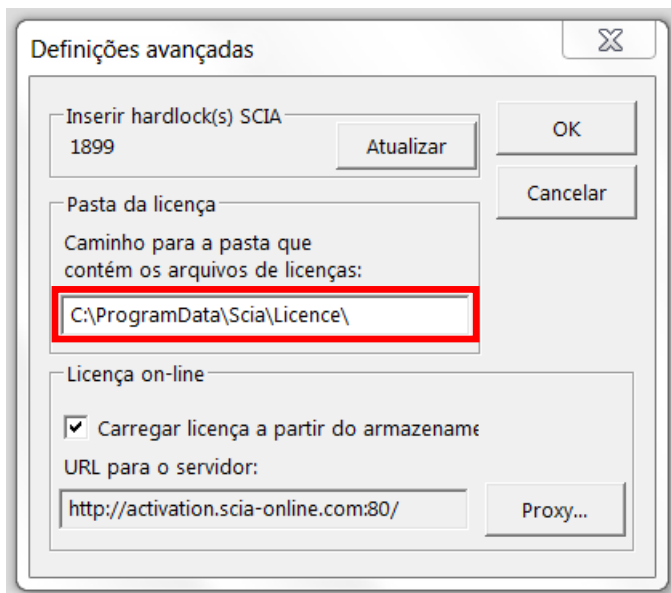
Definições avançadas

Inserir hardlock(s) SCIA
1899
Atualizar

OK
Cancelar

Pasta da licença
Caminho para a pasta que contém os arquivos de licenças:
C:\ProgramData\Scia\Licence\

Licença on-line
Carregar licença a partir do armazename
URL para o servidor:
http://activation.scia-online.com:80/
Proxy...